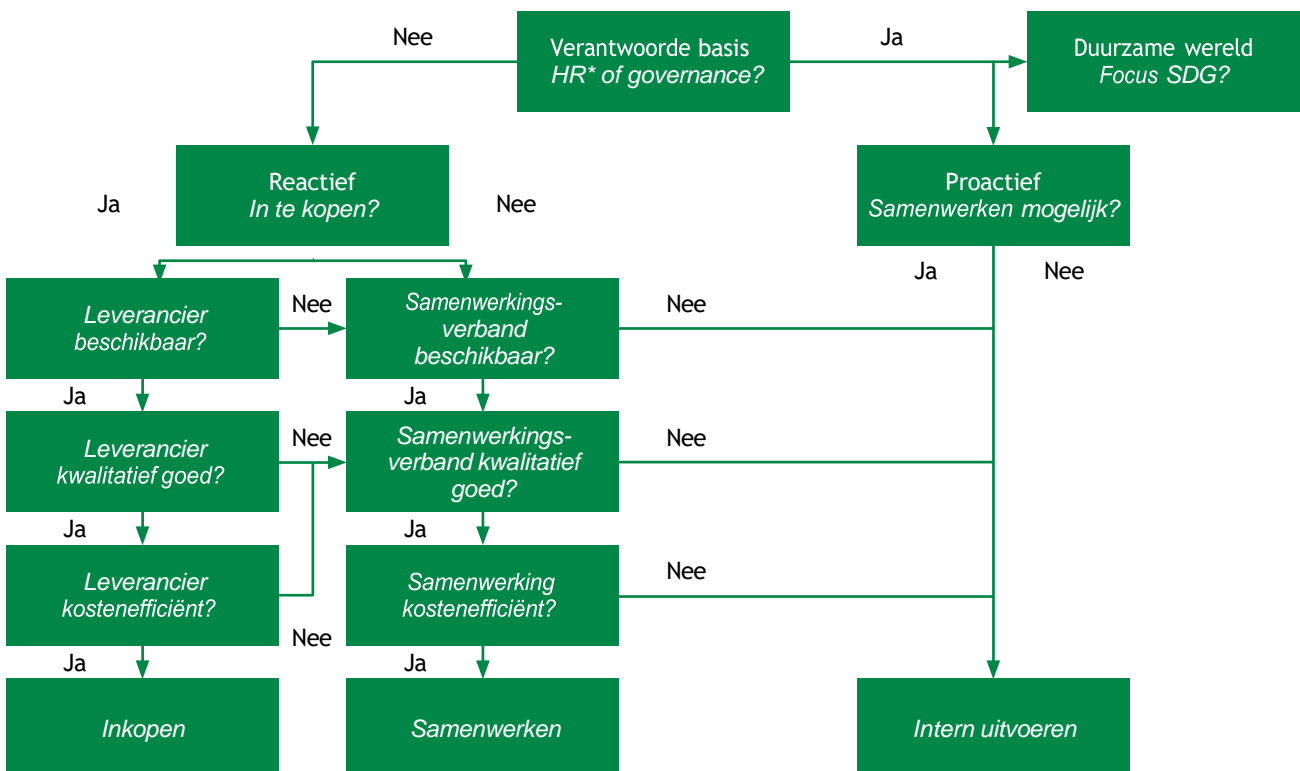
Nee

Verantwoorde basis
HR* of governance?

Ja

Duurzame wereld
Focus SDG?

Ja

Reactief
In te kopen?

Nee

Proactief
Samenwerken mogelijk?

Ja

Nee

Leverancier beschikbaar?

Nee

Samenwerkingsverband beschikbaar?

Nee

Ja

Ja

Leverancier kwalitatief goed?

Nee

Samenwerkingsverband kwalitatief goed?

Nee

Ja

Ja

Leverancier kostenefficiënt?

Samenwerking kostenefficiënt?

Nee

Nee

Ja

Ja

Inkopen

Samenwerken

Intern uitvoeren